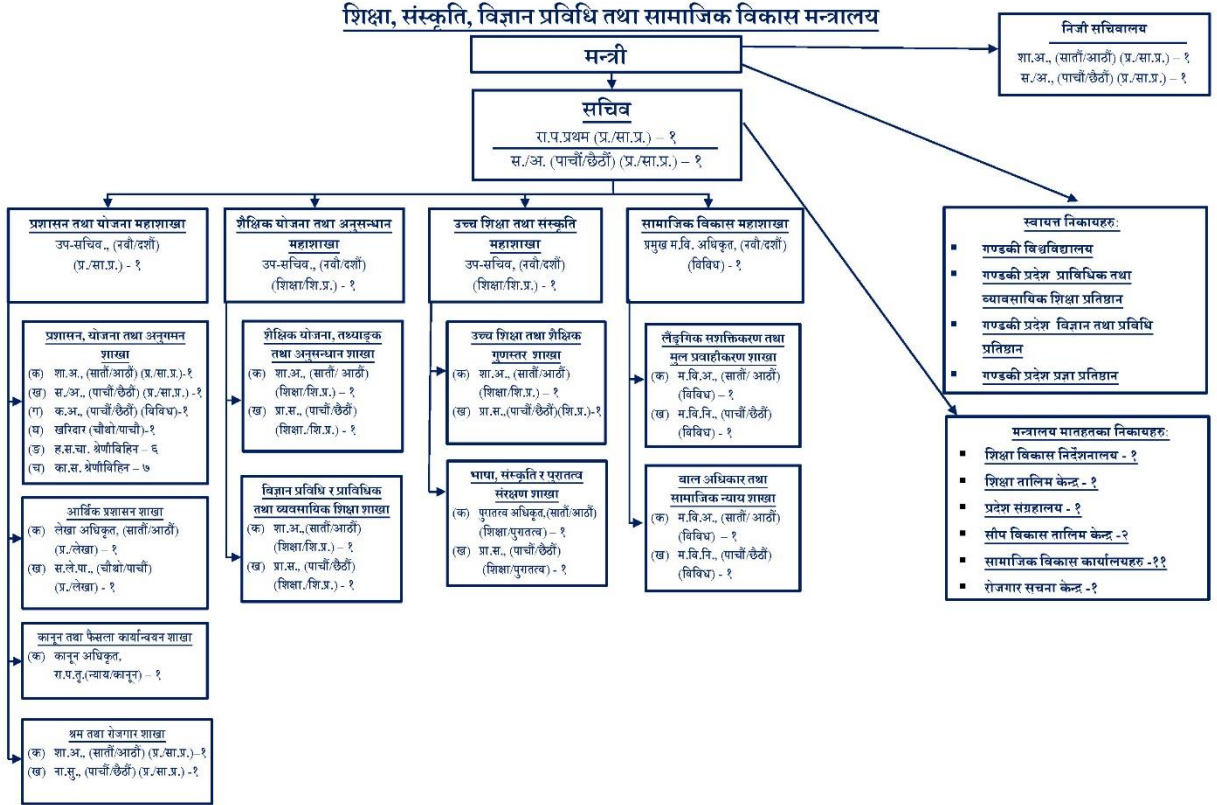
शिक्षा, संस्कृति, विज्ञान प्रविधि तथा सामाजिक विकास मन्त्रालय

मन्त्री

निजी सचिवालय
शा.अ., (सातौं/आठौं) (प्र./सा.प्र.) – १
स./अ., (पाचौं/छैठौं) (प्र./सा.प्र.) – १

सचिव
रा.प.प्रथम (प्र./सा.प्र.) – १
स./अ. (पाचौं/छैठौं) (प्र./सा.प्र.) – १

प्रशासन तथा योजना महाशाखा
उप-सचिव., (नवौं/दशौं)
(प्र./सा.प्र.) - १

शैक्षिक योजना तथा अनुसन्धान महाशाखा
उप-सचिव., (नवौं/दशौं)
(शिक्षा/शि.प्र.) - १

उच्च शिक्षा तथा संस्कृति महाशाखा
उप-सचिव, (नवौं/दशौं)
(शिक्षा/शि.प्र.) - १

सामाजिक विकास महाशाखा
प्रमुख म.वि. अधिकृत, (नवौं/दशौं)
(विविध) - १

स्वायत्त निकायहरु:
▪ गण्डकी विश्वविद्यालय
▪ गण्डकी प्रदेश प्राविधिक तथा व्यावसायिक शिक्षा प्रतिष्ठान
▪ गण्डकी प्रदेश विज्ञान तथा प्रविधि प्रतिष्ठान
▪ गण्डकी प्रदेश प्रज्ञा प्रतिष्ठान

प्रशासन, योजना तथा अनुगमन शाखा
(क) शा.अ., (सातौं/आठौं) (प्र./सा.प्र.)-१
(ख) स./अ., (पाचौं/छैठौं) (प्र./सा.प्र.) -१
(ग) क.अ., (पाचौं/छैठौं) (विविध)-१
(घ) खरिदार (चौथो/पाचौं) -१
(ङ) ह.स.चा. श्रेणीविहिन – ६
(च) का.स. श्रेणीविहिन – ७

शैक्षिक योजना, तथ्याङ्क तथा अनुसन्धान शाखा
(क) शा.अ., (सातौं/ आठौं)
(शिक्षा/शि.प्र.) – १
(ख) प्रा.स., (पाचौं/छैठौं)
(शिक्षा./शि.प्र.) - १

उच्च शिक्षा तथा शैक्षिक गुणस्तर शाखा
(क) शा.अ., (सातौं/आठौं)
(शिक्षा/शि.प्र.) – १
(ख) प्रा.स.,(पाचौं/छैठौं)(शि.प्र.)-१

लैङ्गिक सशक्तिकरण तथा मुल प्रवाहीकरण शाखा
(क) म.वि.अ., (सातौं/ आठौं)
(विविध) – १
(ख) म.वि.नि., (पाचौं/छैठौं)
(विविध) - १

मन्त्रालय मातहतका निकायहरु:
▪ शिक्षा विकास निर्देशनालय - १
▪ शिक्षा तालिम केन्द्र - १
▪ प्रदेश संग्रहालय - १
▪ सीप विकास तालिम केन्द्र -२
▪ सामाजिक विकास कार्यालयहरु -११
▪ रोजगार सचना केन्द्र -१

आर्थिक प्रशासन शाखा
(क) लेखा अधिकृत, (सातौं/आठौं)
(प्र./लेखा) – १
(ख) स.ले.पा., (चौथो/पाचौं)
(प्र./लेखा) - १

विज्ञान प्रविधि र प्राविधिक तथा व्यवसायिक शिक्षा शाखा
(क) शा.अ.,(सातौं/आठौं)
(शिक्षा/शि.प्र.) – १
(ख) प्रा.स., (पाचौं/छैठौं)
(शिक्षा./शि.प्र.) - १

भाषा, संस्कृति र पुरातत्व संरक्षण शाखा
(क) पुरातत्व अधिकृत,(सातौं/आठौं)
(शिक्षा/पुरातत्व) – १
(ख) प्रा.स., (पाचौं/छैठौं)
(शिक्षा/पुरातत्व) - १

बाल अधिकार तथा सामाजिक न्याय शाखा
(क) म.वि.अ., (सातौं/ आठौं)
(विविध) – १
(ख) म.वि.नि., (पाचौं/छैठौं)
(विविध) - १

कानून तथा फैसला कार्यान्वयन शाखा
(क) कानून अधिकृत,
रा.प.तृ.(न्याय/कानून) – १

श्रम तथा रोजगार शाखा
(क) शा.अ., (सातौं/आठौं) (प्र./सा.प्र.) -१
(ख) ना.सु., (पाचौं/छैठौं) (प्र./सा.प्र.) -१